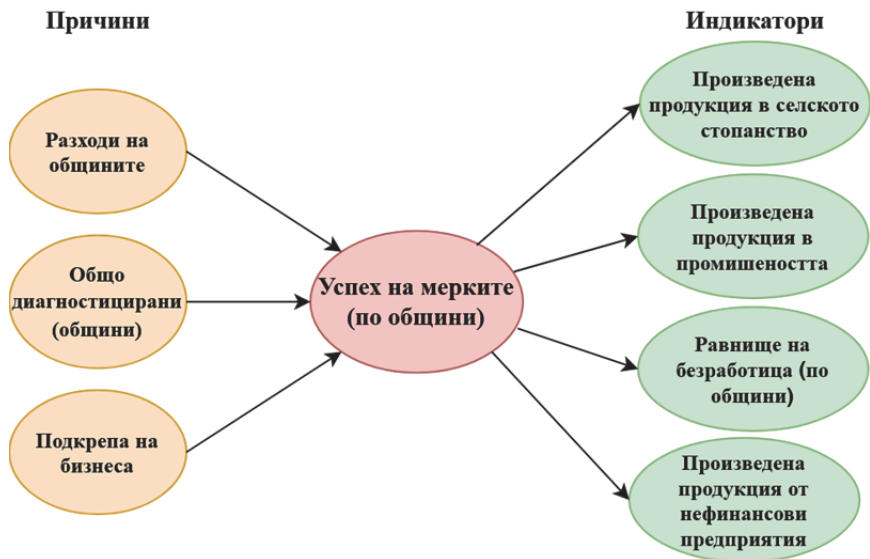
Причини

Индикатори

Разходи на общините

Общо диагностицирани (общини)

Подкрепа на бизнеса

Успех на мерките (по общини)

Произведена продукция в селското стопанство

Произведена продукция в промишеността

Равнище на безработица (по общини)

Произведена продукция от нефинансови предприятия